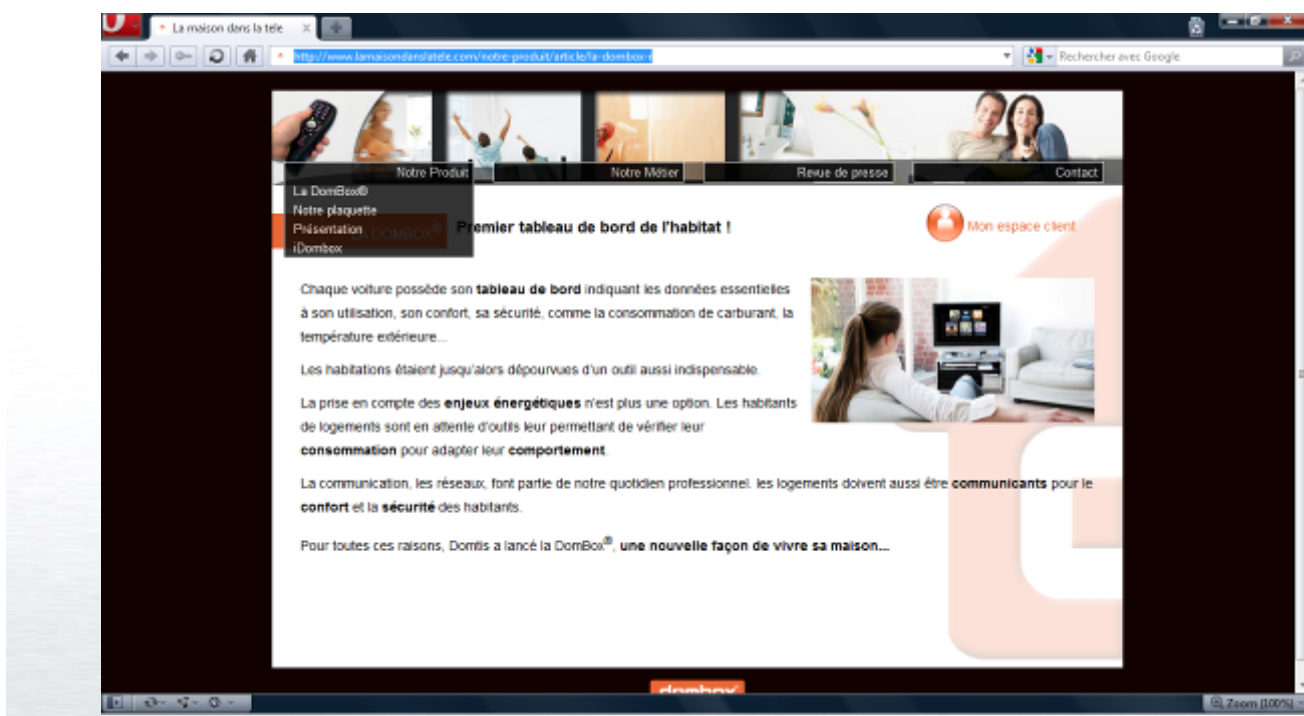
La maison dans la tele

http://www.lamaisondanslatele.com/notre-produit/article/la-dombox-r

Rechercher avec Google

Notre Produit | Notre Métier | Revue de presse | Contact

La DomBox®
Notre plaquette
Présentation
iDombox

LA DOMBOX®

Premier tableau de bord de l'habitat !

Mon espace client

Chaque voiture possède son **tableau de bord** indiquant les données essentielles à son utilisation, son confort, sa sécurité, comme la consommation de carburant, la température extérieure...

Les habitations étaient jusqu'alors dépourvues d'un outil aussi indispensable.

La prise en compte des **enjeux énergétiques** n'est plus une option. Les habitants de logements sont en attente d'outils leur permettant de vérifier leur **consommation** pour adapter leur **comportement**.

La communication, les réseaux, font partie de notre quotidien professionnel. les logements doivent aussi être **communicants** pour le **confort** et la **sécurité** des habitants.

Pour toutes ces raisons, Domtis a lancé la DomBox®, **une nouvelle façon de vivre sa maison...**

dombox

Zoom (100%)